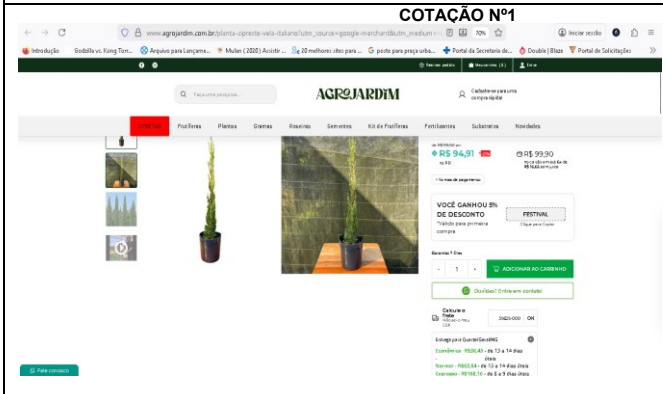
COTAÇÃO Nº1

www.agrojardim.com.br/planta-cipreste-vela-italiano?utm_source=google-merchant&utm_medium=

70%

Iniciar sessão

Introdução

Godzilla vs. Kong Torr...

Arquivo para Lançame...

Mulan (2020) Assistir ...

20 melhores sites para ...

poste para praça urba...

Portal da Secretaria de...

Double | Blaze

Portal de Solicitações

Faça uma pesquisa...

AGROJARDIM

Cadastre-se para uma compra rápida!

Ofertas

Frutíferas

Plantas

Gramas

Roseiras

Sementes

Kit de Frutíferas

Fertilizantes

Substratos

Novidades

R$ 94,91

R$ 99,90

VOCÊ GANHOU 5% DE DESCONTO

Válido para primeira compra

FESTIVAL

Clique para Copiar

1

ADICIONAR AO CARRINHO

Dúvidas? Entre em contato!

Calcule o frete

29625-000

OK

Fale conosco